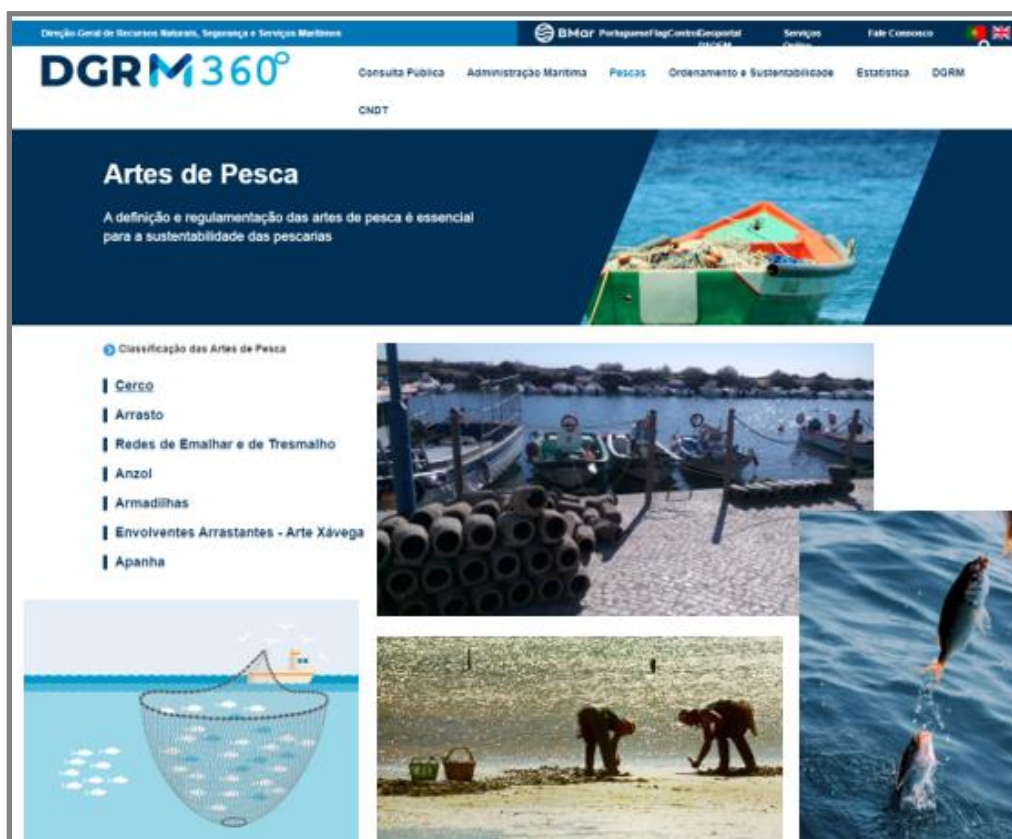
Direção-Geral de Recursos Naturais, Segurança e Serviços Marítimos

BMar PortugueseFlagControlGeoportal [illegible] Serviços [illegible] Fale Connosco

DGRM 360°

Consulta Pública Administração Marítima Pescas Ordenamento e Sustentabilidade Estatística DGRM CNDT

Artes de Pesca

A definição e regulamentação das artes de pesca é essencial para a sustentabilidade das pescarias

Classificação das Artes de Pesca

Cerco

Arrasto

Redes de Emalhar e de Tresmalho

Anzol

Armadilhas

Envolventes Arrastantes - Arte Xávega

Apanha